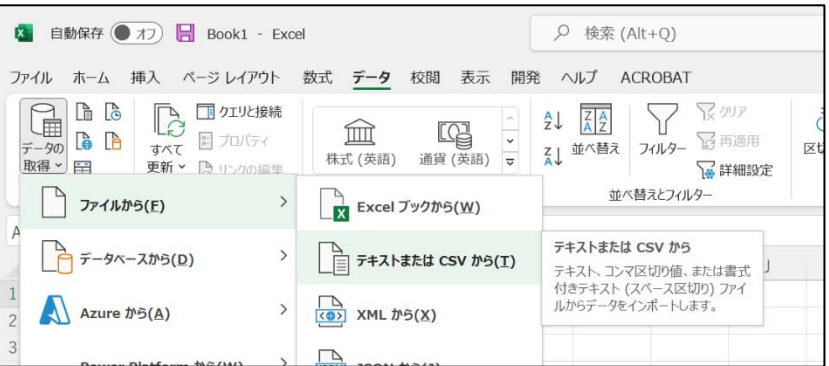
自動保存 オフ Book1 - Excel
検索 (Alt+Q)

ファイル ホーム 挿入 ページ レイアウト 数式 データ 校閲 表示 開発 ヘルプ ACROBAT

データの取得 すべて更新 クエリと接続 プロパティ リンクの編集 株式 (英語) 通貨 (英語) 並べ替え フィルター クリア 再適用 詳細設定 並べ替えとフィルター 区切

ファイルから(F)
データベースから(D)
Azure から(A)
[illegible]

Excel ブックから(W)
テキストまたは CSV から(T)
XML から(X)
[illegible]

テキストまたは CSV から
テキスト、コンマ区切り値、または書式付きテキスト (スペース区切り) ファイルからデータをインポートします。

A
1
2
3
J